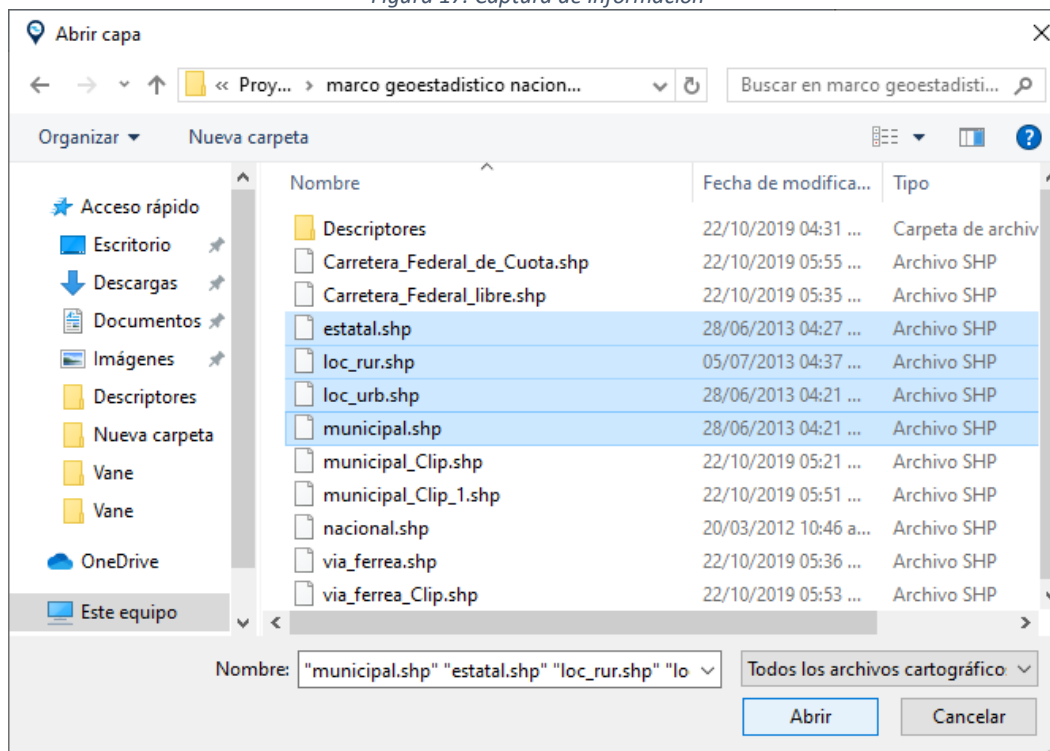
Figura 17. Captura de información

Abrir capa

« Proy... › marco geoestadistico nacion...

Buscar en marco geoestadisti...

Organizar ▾ Nueva carpeta

Acceso rápido
Escritorio
Descargas
Documentos
Imágenes
Descriptores
Nueva carpeta
Vane
Vane
OneDrive
Este equipo

| Nombre | Fecha de modifica... | Tipo |
|---|---|---|
| Descriptores | 22/10/2019 04:31 ... | Carpeta de archiv |
| Carretera_Federal_de_Cuota.shp | 22/10/2019 05:55 ... | Archivo SHP |
| Carretera_Federal_libre.shp | 22/10/2019 05:35 ... | Archivo SHP |
| estatal.shp | 28/06/2013 04:27 ... | Archivo SHP |
| loc_rur.shp | 05/07/2013 04:37 ... | Archivo SHP |
| loc_urb.shp | 28/06/2013 04:21 ... | Archivo SHP |
| municipal.shp | 28/06/2013 04:21 ... | Archivo SHP |
| municipal_Clip.shp | 22/10/2019 05:21 ... | Archivo SHP |
| municipal_Clip_1.shp | 22/10/2019 05:51 ... | Archivo SHP |
| nacional.shp | 20/03/2012 10:46 a... | Archivo SHP |
| via_ferrea.shp | 22/10/2019 05:36 ... | Archivo SHP |
| via_ferrea_Clip.shp | 22/10/2019 05:53 ... | Archivo SHP |

Nombre: "municipal.shp" "estatal.shp" "loc_rur.shp" "lo

Todos los archivos cartográfico

Abrir

Cancelar